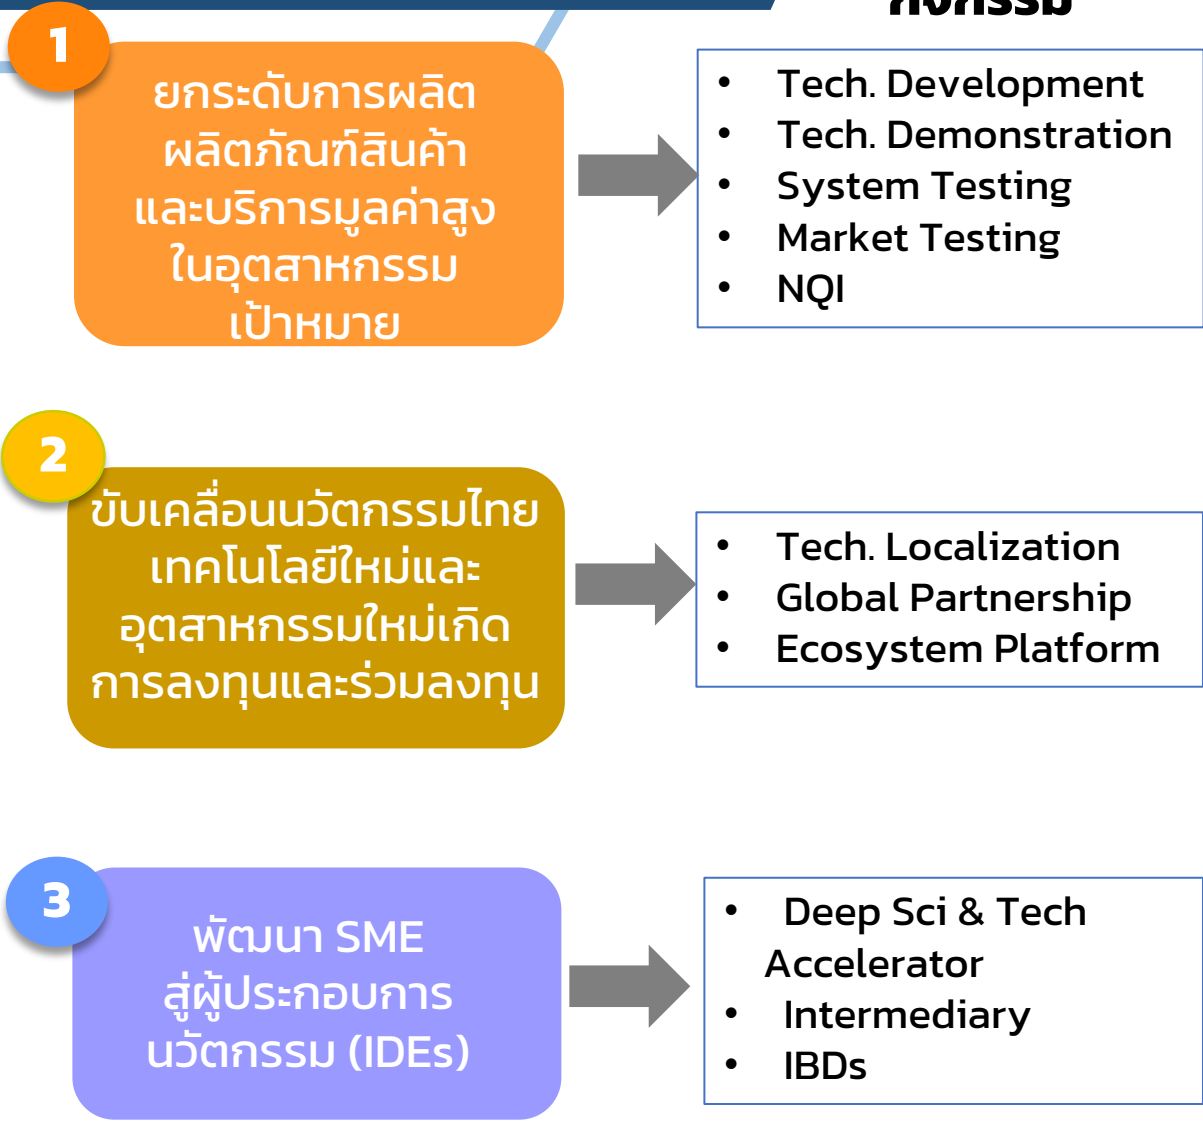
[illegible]

1

ยกระดับการผลิต ผลิตภัณฑ์สินค้า และบริการมูลค่าสูง ในอุตสาหกรรม เป้าหมาย

- Tech. Development
- Tech. Demonstration
- System Testing
- Market Testing
- NQI

2

ขับเคลื่อนนวัตกรรมไทย เทคโนโลยีใหม่และ อุตสาหกรรมใหม่เกิด การลงทุนและร่วมลงทุน

- Tech. Localization
- Global Partnership
- Ecosystem Platform

3

พัฒนา SME สู่ผู้ประกอบการ นวัตกรรม (IDEs)

- Deep Sci & Tech Accelerator
- Intermediary
- IBDs